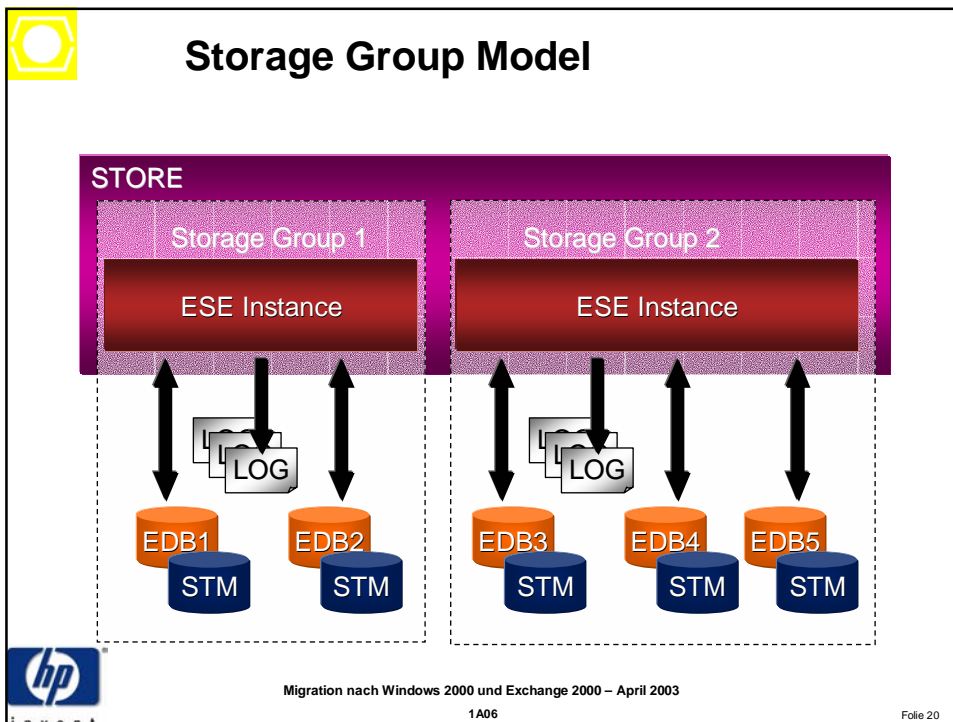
Storage Group Model

STORE

Storage Group 1

ESE Instance

LOG

EDB1

STM

EDB2

STM

Storage Group 2

ESE Instance

LOG

EDB3

STM

EDB4

STM

EDB5

STM

hp

invent

Migration nach Windows 2000 und Exchange 2000 – April 2003

1A06

Folie 20